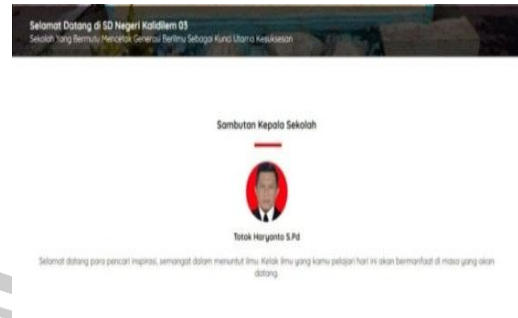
Selamat Datang di SD Negeri Kalidilem 03
Sekolah Yang Bermutu Mencetak Generasi Berilmu Sebagai Kunci Utama Kesuksesan

Sambutan Kepala Sekolah

Totok Haryanto S.Pd

Selamat datang para pencari inspirasi, semangat dalam menuntut ilmu. Kelak ilmu yang kamu pelajari hari ini akan bermanfaat di masa yang akan datang.